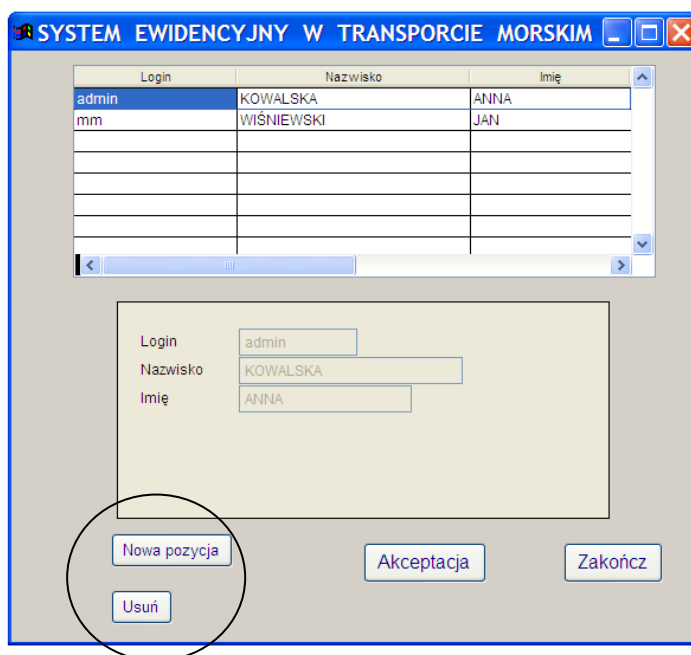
SYSTEM EWIDENCYJNY W TRANSPORCIE MORSKIM

| Login | Nazwisko | Imię |
|---|---|---|
| admin | KOWALSKA | ANNA |
| mm | WIŚNIEWSKI | JAN |

Login admin
Nazwisko KOWALSKA
Imię ANNA

Nowa pozycja
Usuń
Akceptacja
Zakończ